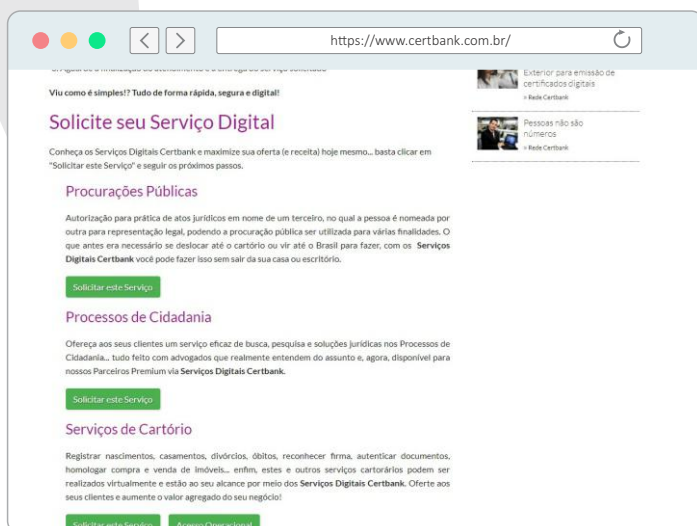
https://www.certbank.com.br/

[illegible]

Viu como é simples!? Tudo de forma rápida, segura e digital!

Solicite seu Serviço Digital

Conheça os Serviços Digitais Certbank e maximize sua oferta (e receita) hoje mesmo... basta clicar em "Solicitar este Serviço" e seguir os próximos passos.

Procurações Públicas

Autorização para prática de atos jurídicos em nome de um terceiro, no qual a pessoa é nomeada por outra para representação legal, podendo a procuração pública ser utilizada para várias finalidades. O que antes era necessário se deslocar até o cartório ou vir até o Brasil para fazer, com os Serviços Digitais Certbank você pode fazer isso sem sair da sua casa ou escritório.

Solicitar este Serviço

Processos de Cidadania

Ofereça aos seus clientes um serviço eficaz de busca, pesquisa e soluções jurídicas nos Processos de Cidadania... tudo feito com advogados que realmente entendem do assunto e, agora, disponível para nossos Parceiros Premium via Serviços Digitais Certbank.

Solicitar este Serviço

Serviços de Cartório

Registrar nascimentos, casamentos, divórcios, óbitos, reconhecer firma, autenticar documentos, homologar compra e venda de imóveis... enfim, estes e outros serviços cartorários podem ser realizados virtualmente e estão ao seu alcance por meio dos Serviços Digitais Certbank. Oferte aos seus clientes e aumente o valor agregado do seu negócio!

Solicitar este Serviço Acesso Operacional

Exterior para emissão de certificados digitais
» Rede Certbank

Pessoas não são números
» Rede Certbank